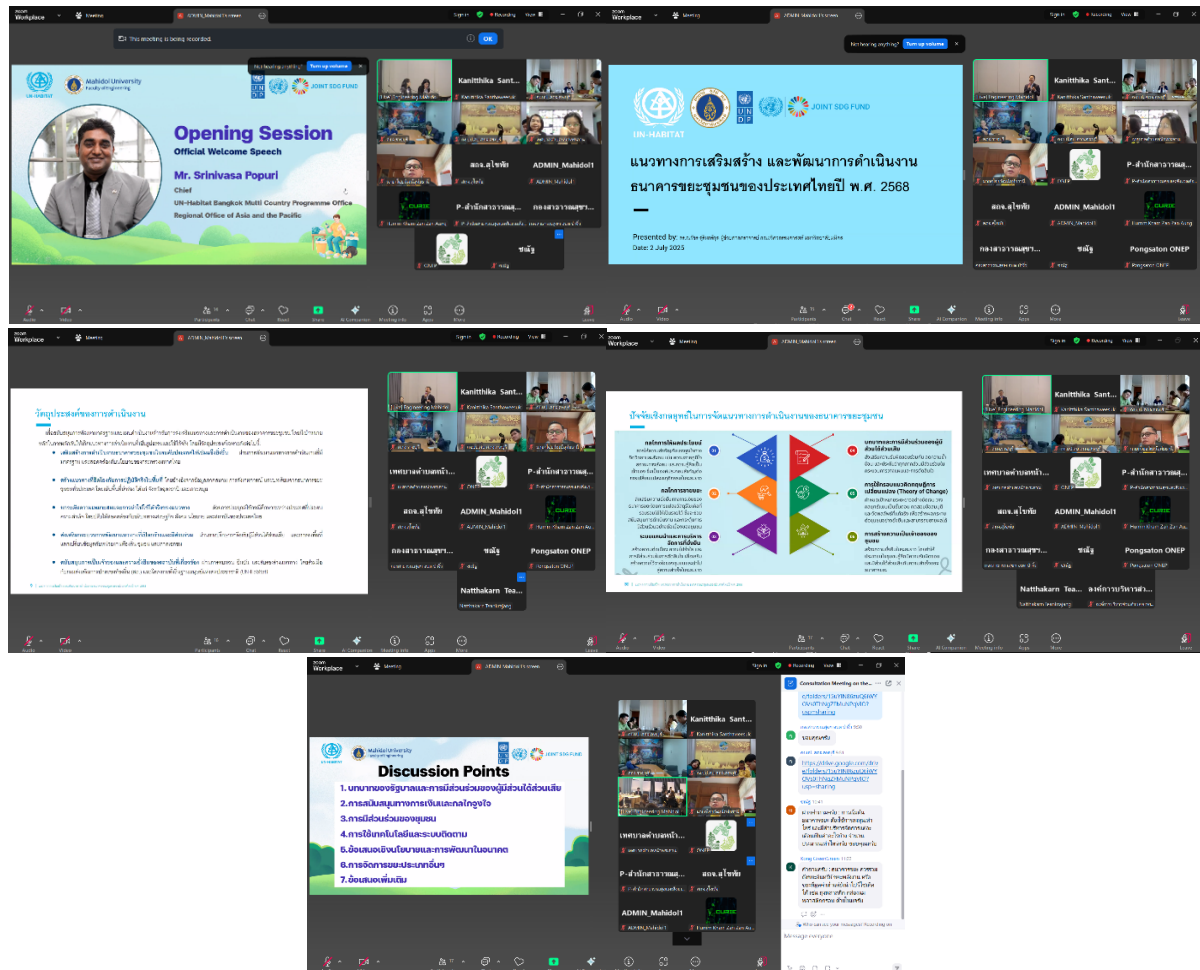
zoom Workplace

Meeting

ADMIN_Mahidol1's screen

This meeting is being recorded.

OK

Not hearing anything? Turn up volume

UN-HABITAT

Mahidol University Faculty of Engineering

JOINT SDG FUND

Opening Session

Official Welcome Speech

Mr. Srinivasa Popuri

Chief

UN-Habitat Bangkok Multi Country Programme Office

Regional Office of Asia and the Pacific

Kanitthika Sant...

สอจ.อุไรขัย

ADMIN_Mahidol1

P-สำนักสาธารณสุ...

กองสาธารณสุข...

ชหญิ

Audio Video Participants Chat React Share AI Companion Meeting info Apps More Leave

UN-HABITAT

JOINT SDG FUND

แนวทางการเสริมสร้าง และพัฒนาการดำเนินงานธนาคารขยะชุมชนของประเทศไทยปี พ.ศ. 2568

Presented by: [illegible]

Date: 2 July 2025

Pongsaton ONEP

วัตถุประสงค์ของการดำเนินงาน

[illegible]

เทศบาลตำบลหนำ...

Natthakarn Tea...

ปัจจัยเชิงกลยุทธ์ในการจัดแนวทางการดำเนินงานของธนาคารขยะชุมชน

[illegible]

องค์การบริหารส่...

Discussion Points

1. บทบาทของรัฐบาลและการมีส่วนร่วมของผู้มีส่วนได้ส่วนเสีย

2. การสนับสนุนทางการเงินและกลไกจูงใจ

3. การมีส่วนร่วมของชุมชน

4. การใช้เทคโนโลยีและระบบติดตาม

5. ข้อเสนอเชิงนโยบายและการพัฒนาในอนาคต

6. การจัดการขยะประเภทอื่นๆ

7. ข้อเสนอเพิ่มเติม

Consultation Meeting on the...

ขอบคุณครับ

https://drive.google.com/drive/folders/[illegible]

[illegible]

Message everyone